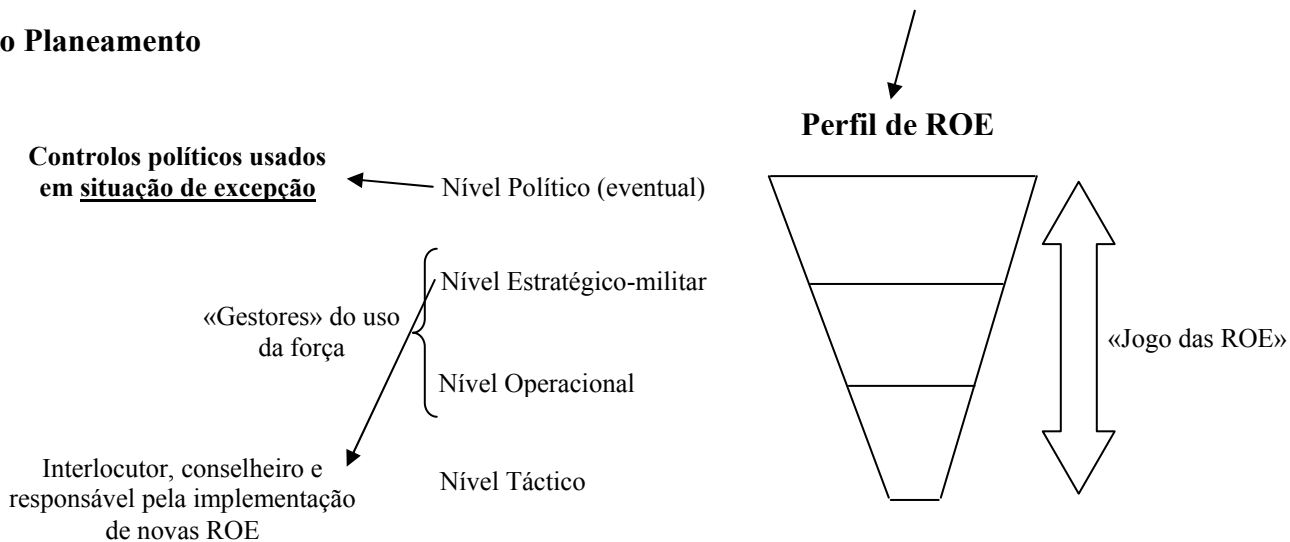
o Planeamento

Perfil de ROE

Controlos políticos usados em situação de excepção

Nível Político (eventual)

Nível Estratégico-militar

«Gestores» do uso da força

Nível Operacional

«Jogo das ROE»

Interlocutor, conselheiro e responsável pela implementação de novas ROE

Nível Táctico